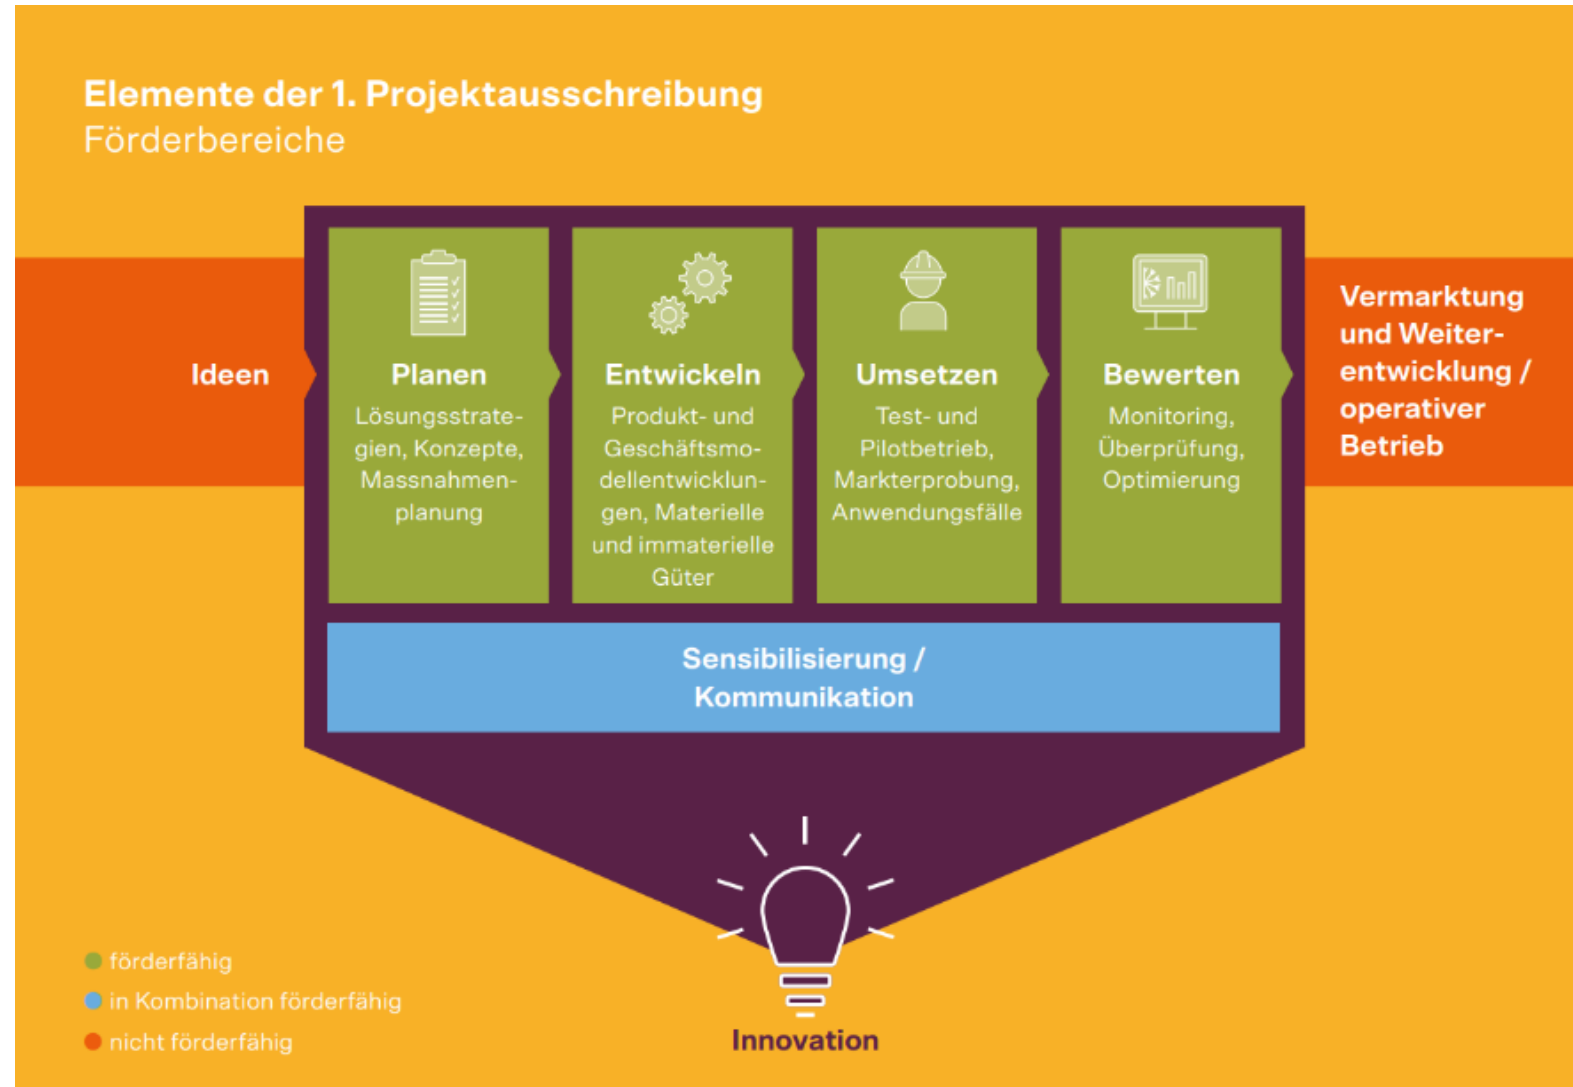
Elemente der 1. Projektausschreibung
Förderbereiche

Ideen

Planen
Lösungsstrategien, Konzepte, Massnahmenplanung

Entwickeln
Produkt- und Geschäftsmodellentwicklungen, Materielle und immaterielle Güter

Umsetzen
Test- und Pilotbetrieb, Markterprobung, Anwendungsfälle

Bewerten
Monitoring, Überprüfung, Optimierung

Vermarktung und Weiterentwicklung / operativer Betrieb

Sensibilisierung / Kommunikation

Innovation

förderfähig
in Kombination förderfähig
nicht förderfähig